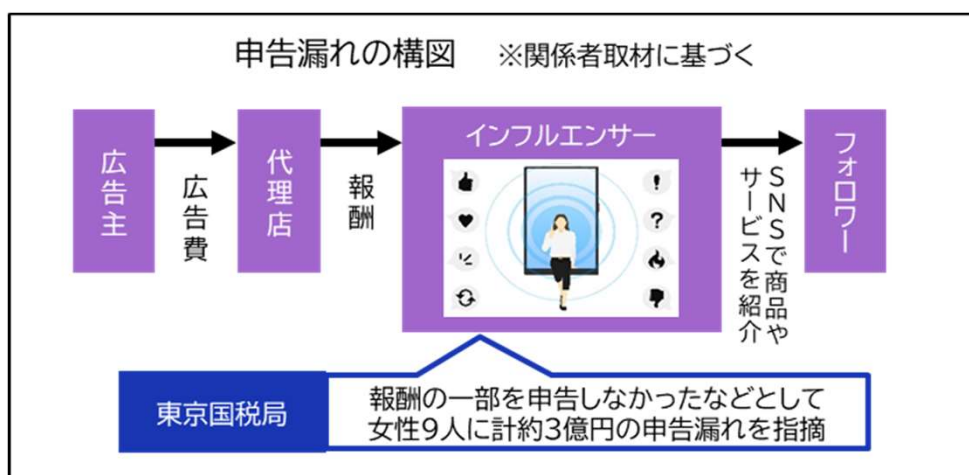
申告漏れの構図　※関係者取材に基づく

広告主

広告費

代理店

報酬

インフルエンサー

SNSで商品やサービスを紹介

フォロワー

東京国税局

報酬の一部を申告しなかったなどとして女性9人に計約3億円の申告漏れを指摘